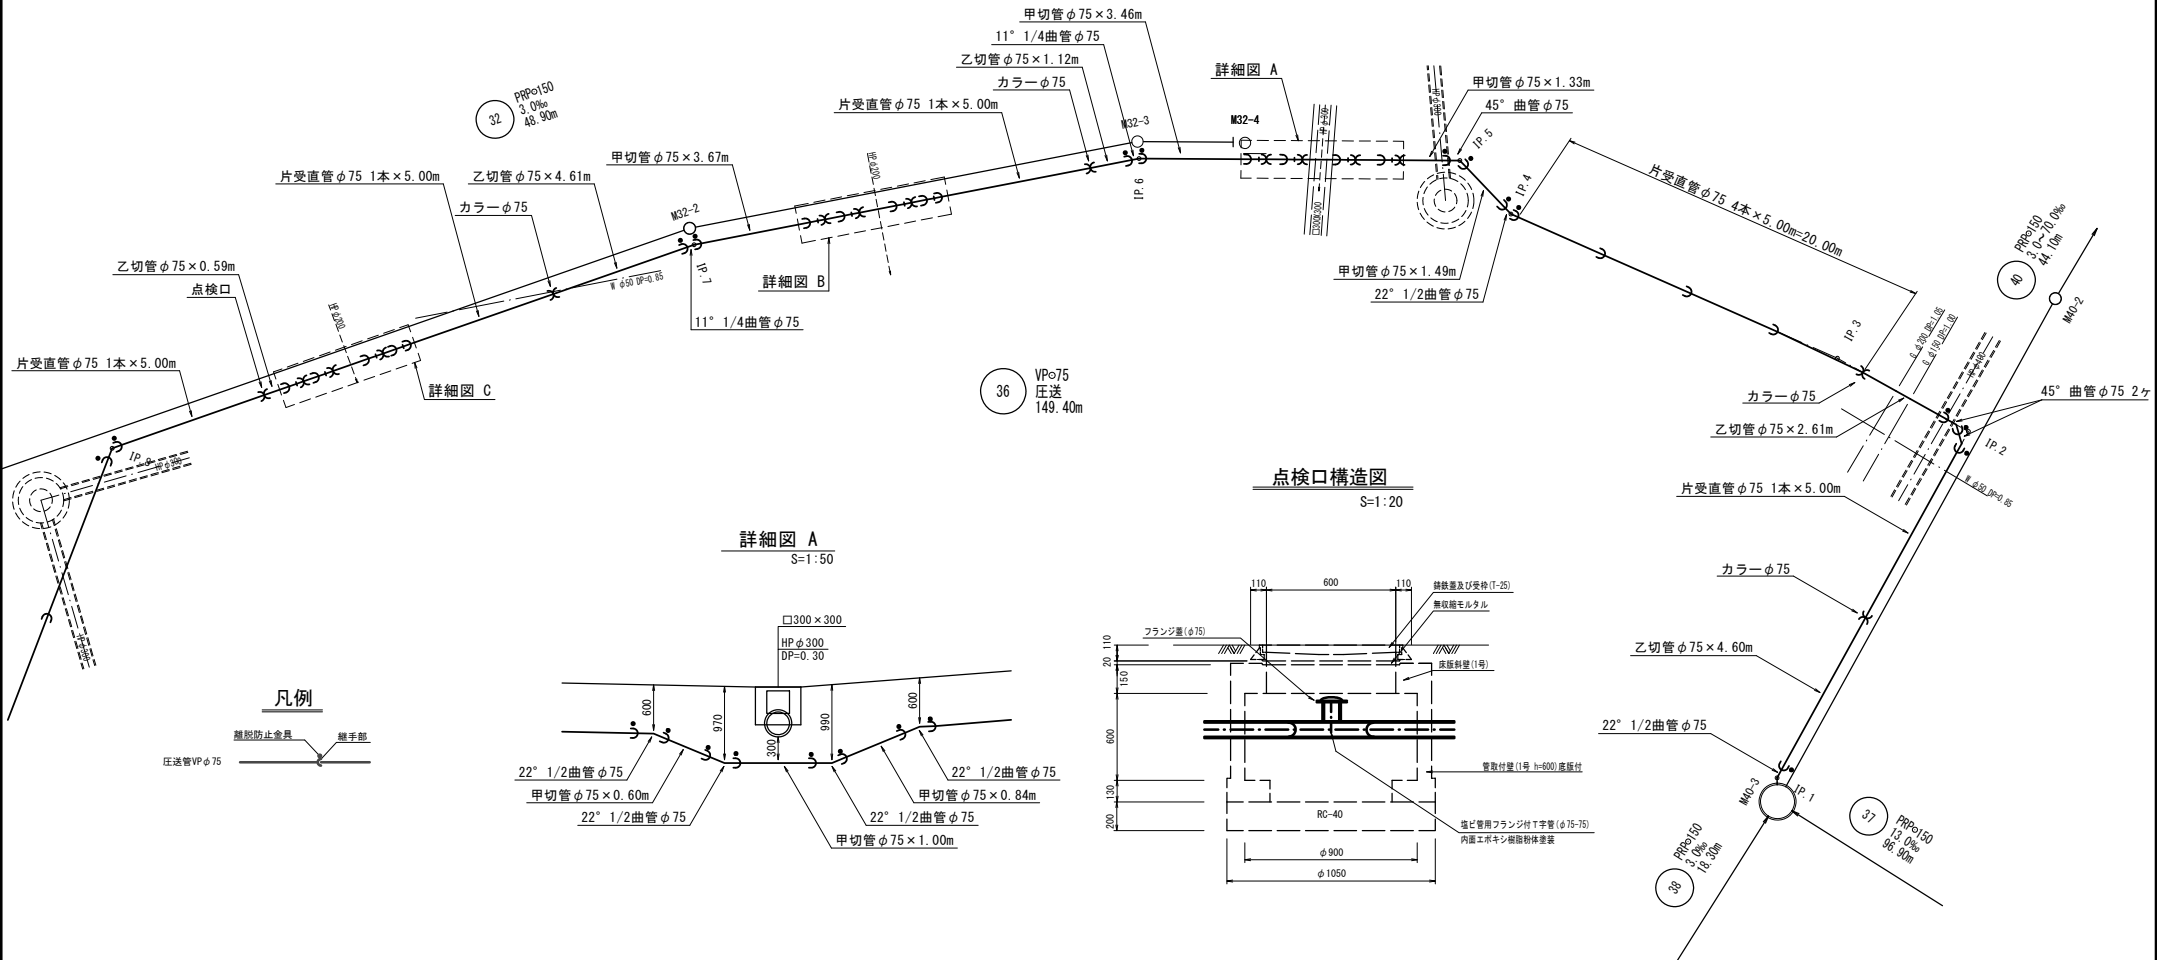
甲切管$\phi$75×3.46m
11° 1/4曲管$\phi$75
乙切管$\phi$75×1.12m
カラー$\phi$75
片受直管$\phi$75 1本×5.00m
詳細図 A
M32-3
M32-4
甲切管$\phi$75×1.33m
45° 曲管$\phi$75
IP.5
IP.4
IP.6
32
PRP○150
3.0‰
48.90m
甲切管$\phi$75×3.67m
乙切管$\phi$75×4.61m
片受直管$\phi$75 1本×5.00m
カラー$\phi$75
M32-2
IP.7
詳細図 B
乙切管$\phi$75×0.59m
点検口
11° 1/4曲管$\phi$75
片受直管$\phi$75 4本×5.00m=20.00m
甲切管$\phi$75×1.49m
22° 1/2曲管$\phi$75
40
PRP○150
3.0~70.0‰
44.10m
M40-2
IP.3
片受直管$\phi$75 1本×5.00m
詳細図 C
36
VP○75
圧送
149.40m
カラー$\phi$75
45° 曲管$\phi$75 2ケ
乙切管$\phi$75×2.61m
IP.2
IP.8
点検口構造図
S=1:20
片受直管$\phi$75 1本×5.00m
詳細図 A
S=1:50
カラー$\phi$75
□300×300
HP$\phi$300
DP=0.30
600
970
300
990
600
110
600
110
鋳鉄蓋及び受枠(T-25)
無収縮モルタル
フランジ蓋($\phi$75)
床版斜壁(1号)
20
110
150
600
130
200
管取付壁(1号 h=600)底版付
RC-40
塩ビ管用フランジ付T字管($\phi$75-75)
内面エポキシ樹脂粉体塗装
$\phi$900
$\phi$1050
乙切管$\phi$75×4.60m
22° 1/2曲管$\phi$75
凡例
離脱防止金具
継手部
圧送管VP$\phi$75
22° 1/2曲管$\phi$75
甲切管$\phi$75×0.60m
22° 1/2曲管$\phi$75
22° 1/2曲管$\phi$75
甲切管$\phi$75×0.84m
22° 1/2曲管$\phi$75
甲切管$\phi$75×1.00m
M40-3
IP.1
37
PRP○150
13.0‰
96.90m
39
PRP○150
3.0‰
18.30m